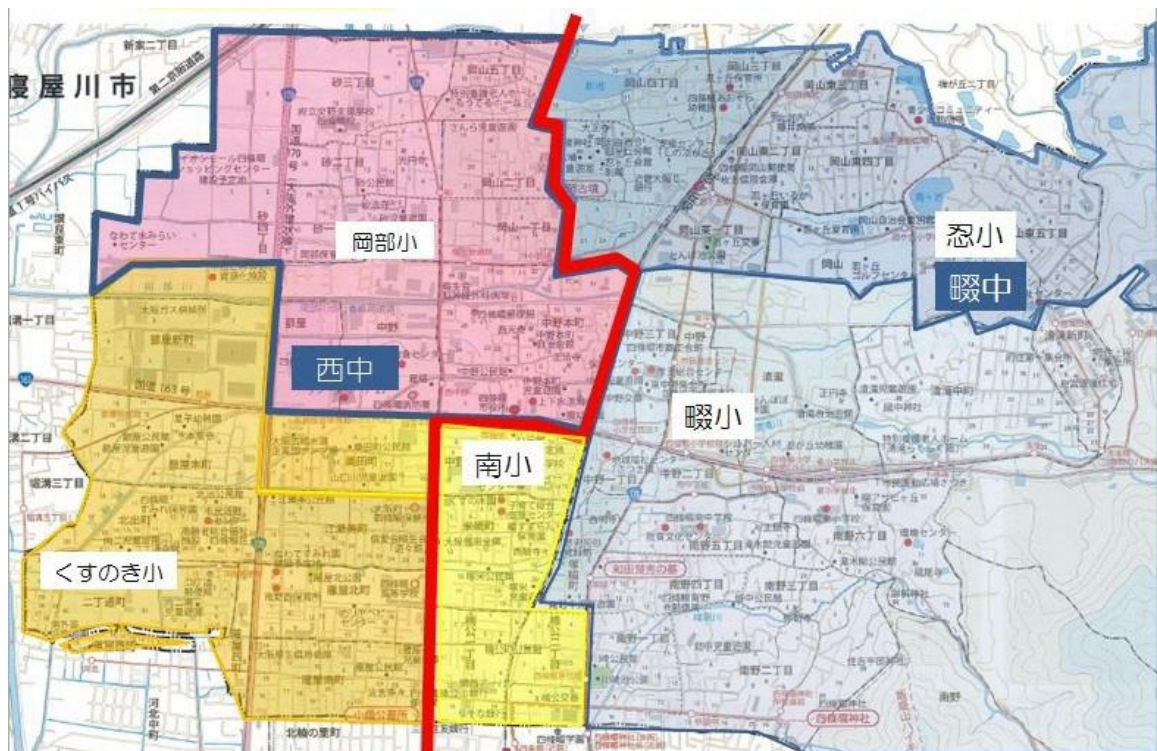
寝屋川市

岡部小

忍小

暇中

西中

暇小

南小

くすのき小

新家二丁目

砂三丁目

岡山五丁目

岡山四丁目

岡山三丁目

岡山一丁目

中野本町

南野二丁目

南野三丁目

南野四丁目

南野六丁目

中野二丁目

北出町

二丁通町

北條の里町

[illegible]